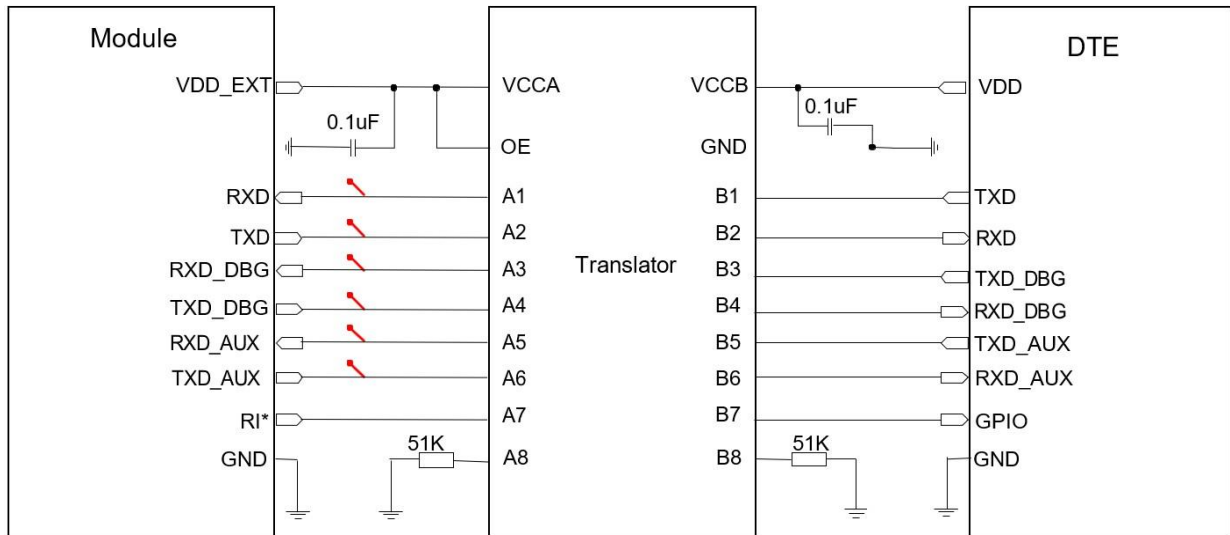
Module

VDD_EXT
0.1uF
RXD
TXD
RXD_DBG
TXD_DBG
RXD_AUX
TXD_AUX
RI*
GND
51K

VCCA
OE
A1
A2
A3
A4
A5
A6
A7
A8

Translator

VCCB
GND
B1
B2
B3
B4
B5
B6
B7
B8
0.1uF
51K

DTE

VDD
TXD
RXD
TXD_DBG
RXD_DBG
TXD_AUX
RXD_AUX
GPIO
GND